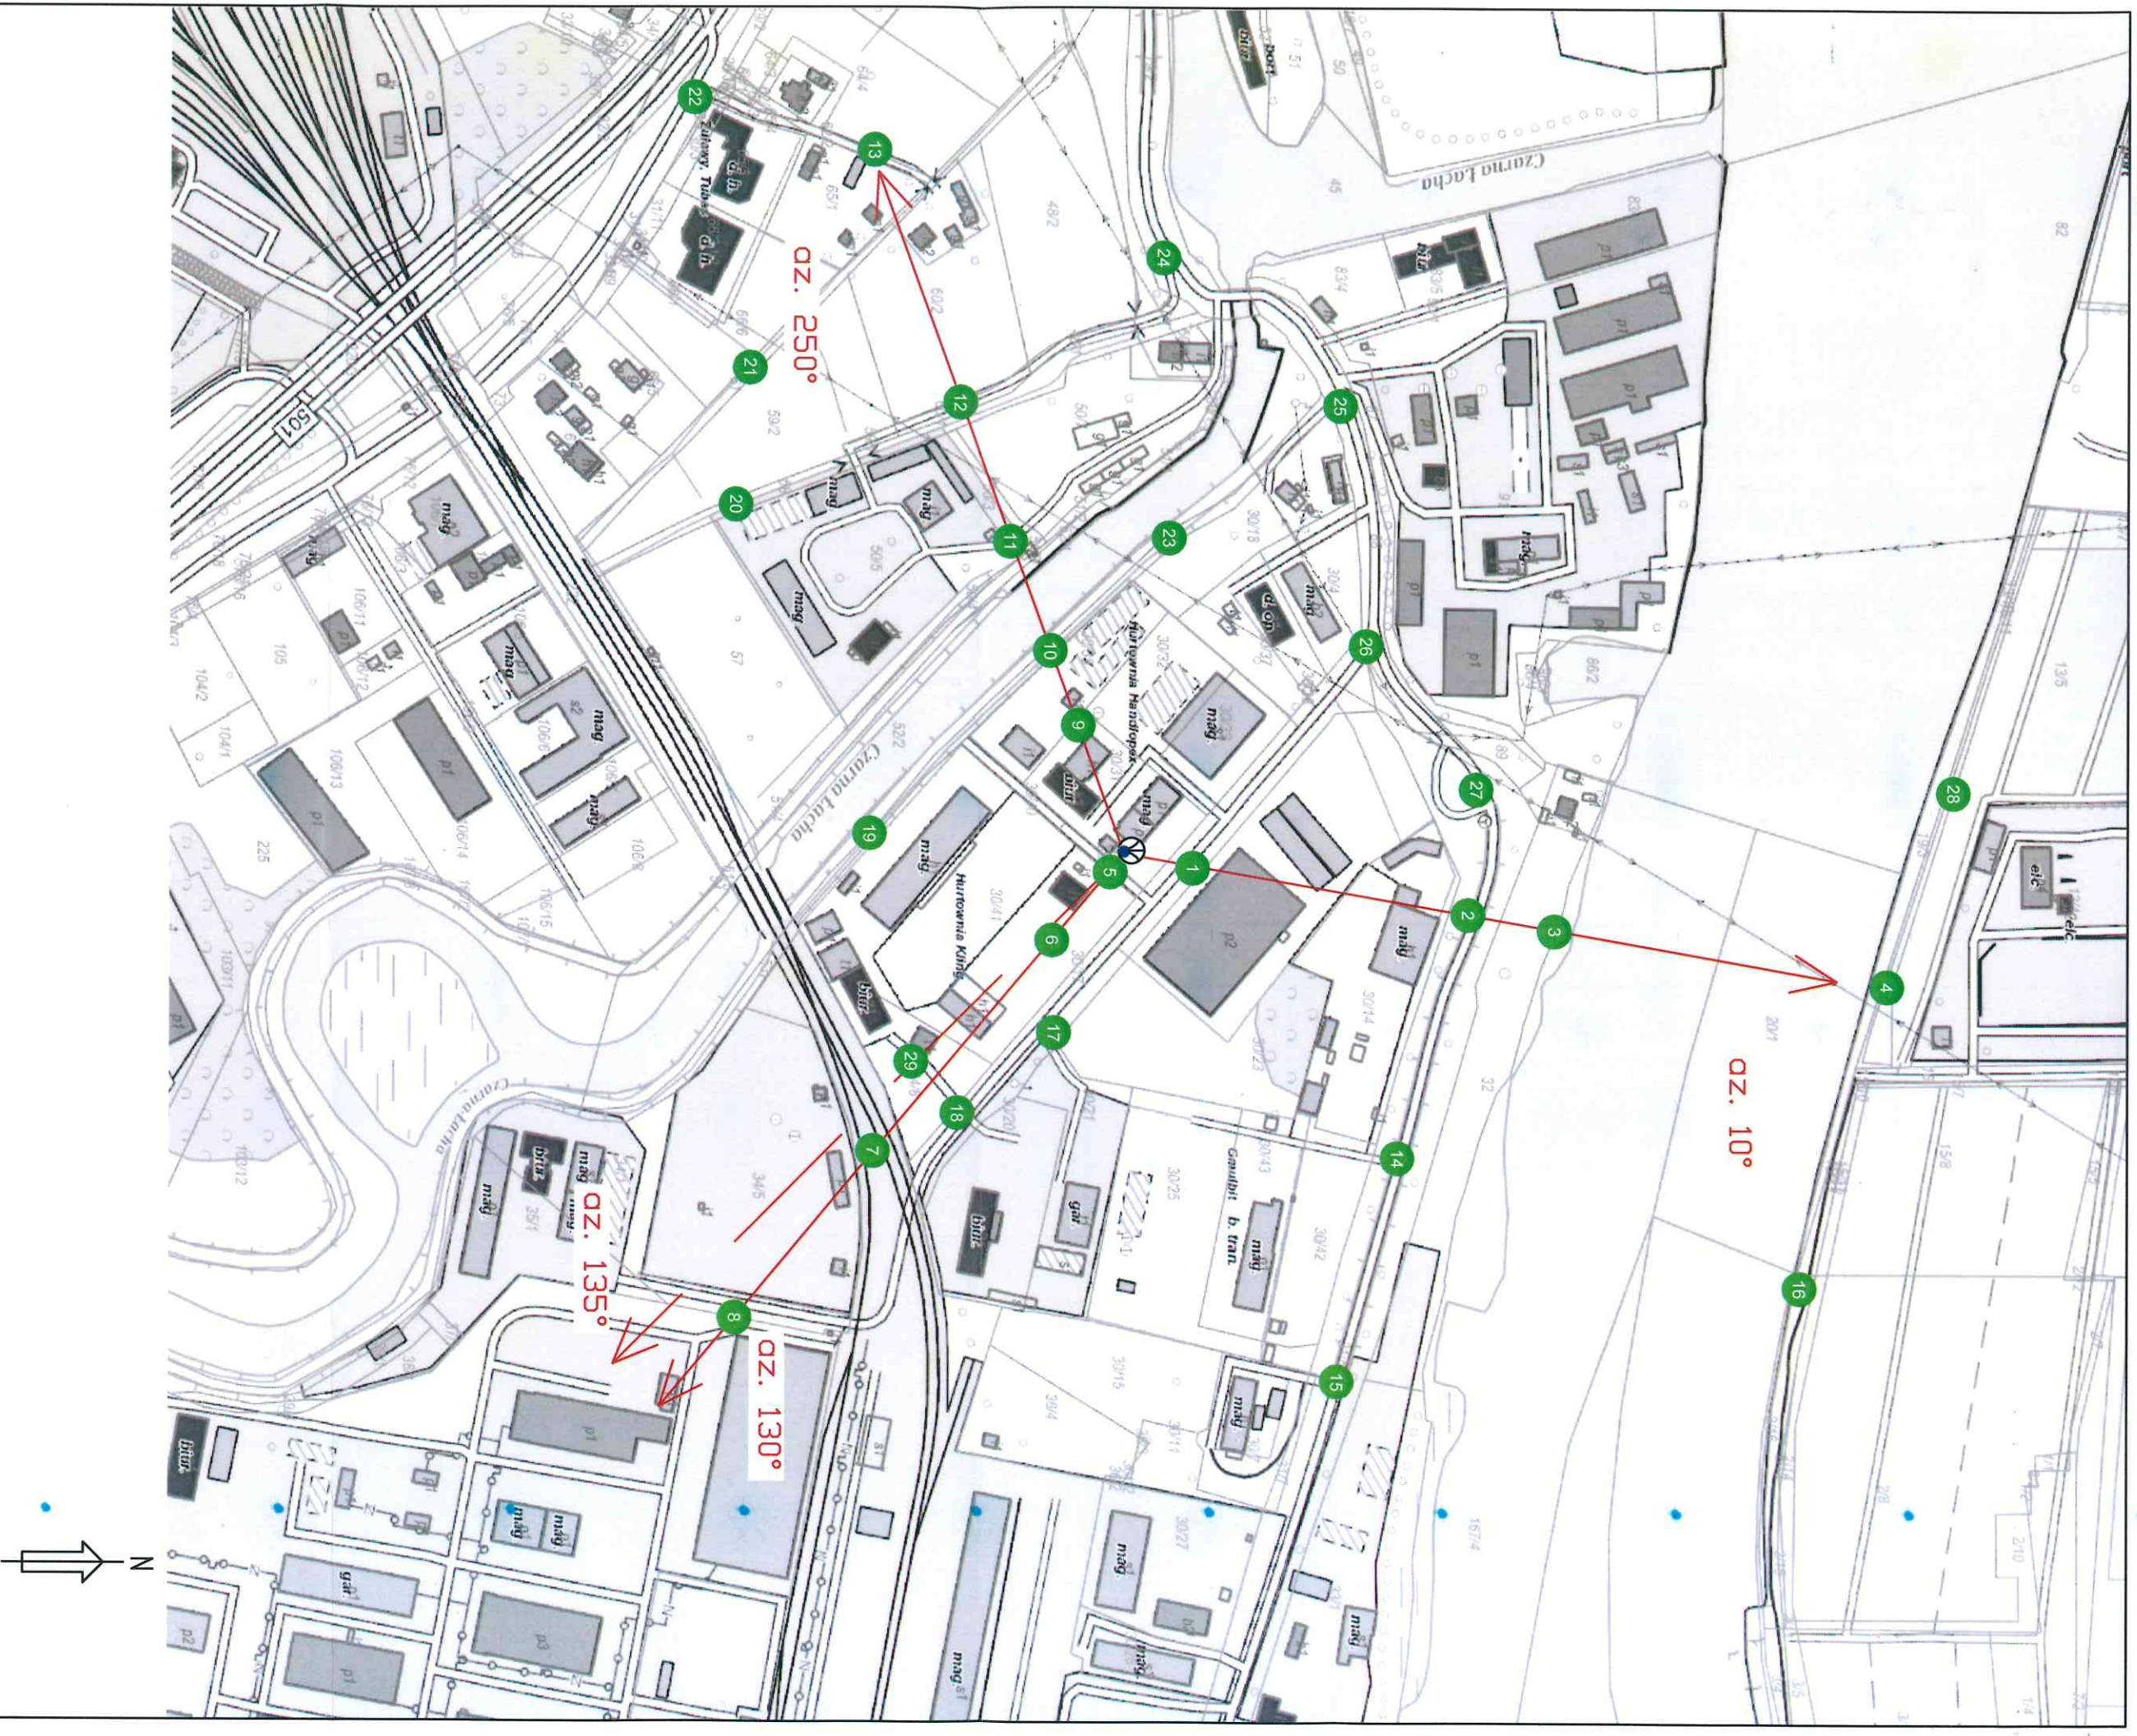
az. 250°
az. 10°
az. 135°
az. 130°
N
1
2
3
4
5
6
7
8
9
10
11
12
13
14
15
16
17
18
19
20
21
22
23
24
25
26
27
28
29
Czarna Łacha
Czarna Łacha
Czarna Łacha
Hurtownia Handlopex
Hurtownia Kinga
Gaudyt b. tran.
mag
mag
mag
mag
mag
mag
mag
mag
mag
mag
mag
mag
biur
biur
biur
biur
biur
biur
p1
p1
p1
p1
p1
p1
p2
p2
p3
gar
gar
d.n.
d.n.
d.on
el-c
501
57
505
522
592
602
48/2
45
50
51
82
83
105
104/2
104/1
106/13
106/14
106/11
225
32
30/41
30/42
30/43
30/25
30/15
30/14
30/23
30/18
30/27
35/1
34/5
39/4
86/2
13/6
20/1
158
210
167/4
28